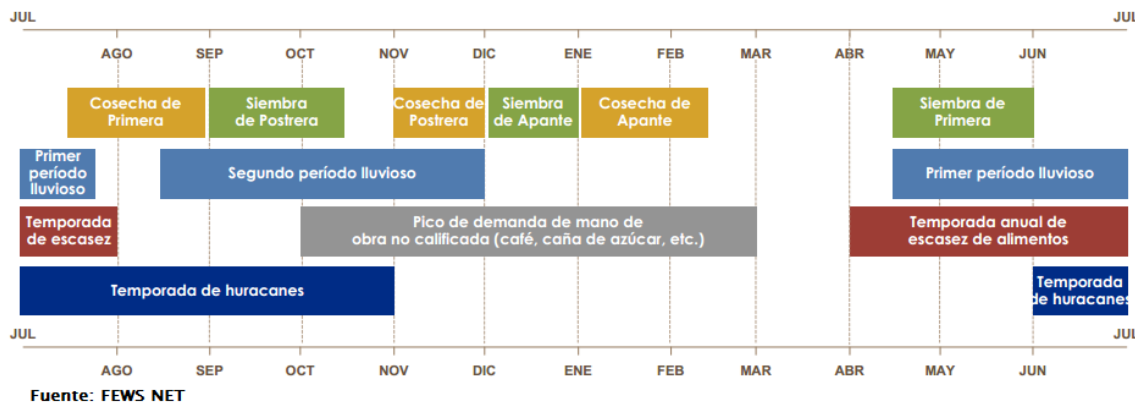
JUL JUL

AGO SEP OCT NOV DIC ENE FEB MAR ABR MAY JUN

Cosecha de Primera

Siembra de Postrera

Cosecha de Postrera

Siembra de Apante

Cosecha de Apante

Siembra de Primera

Primer período lluvioso

Segundo período lluvioso

Primer período lluvioso

Temporada de escasez

Pico de demanda de mano de obra no calificada (café, caña de azúcar, etc.)

Temporada anual de escasez de alimentos

Temporada de huracanes

Temporada de huracanes

JUL JUL

AGO SEP OCT NOV DIC ENE FEB MAR ABR MAY JUN

Fuente: FEWS NET